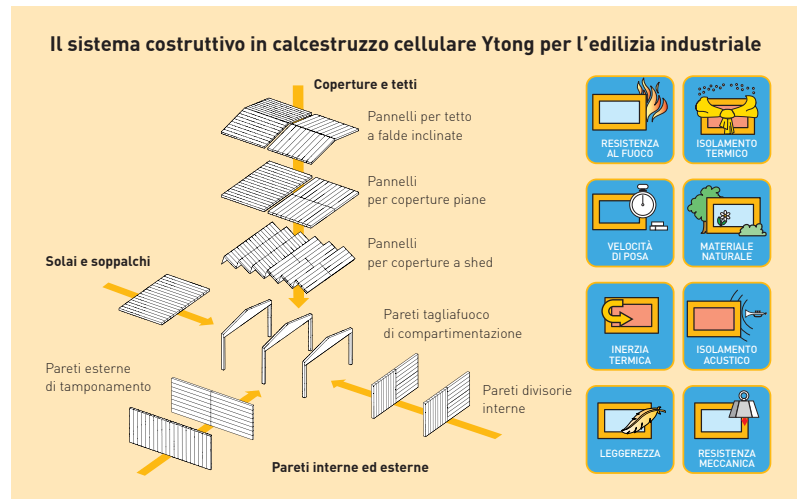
Il sistema costruttivo in calcestruzzo cellulare Ytong per l'edilizia industriale

Coperture e tetti

Pannelli per tetto a falde inclinate

Pannelli per coperture piane

Pannelli per coperture a shed

Solai e soppalchi

Pareti tagliafuoco di compartimentazione

Pareti esterne di tamponamento

Pareti divisorie interne

Pareti interne ed esterne

RESISTENZA AL FUOCO

ISOLAMENTO TERMICO

VELOCITÀ DI POSA

MATERIALE NATURALE

INERZIA TERMICA

ISOLAMENTO ACUSTICO

LEGGEREZZA

RESISTENZA MECCANICA